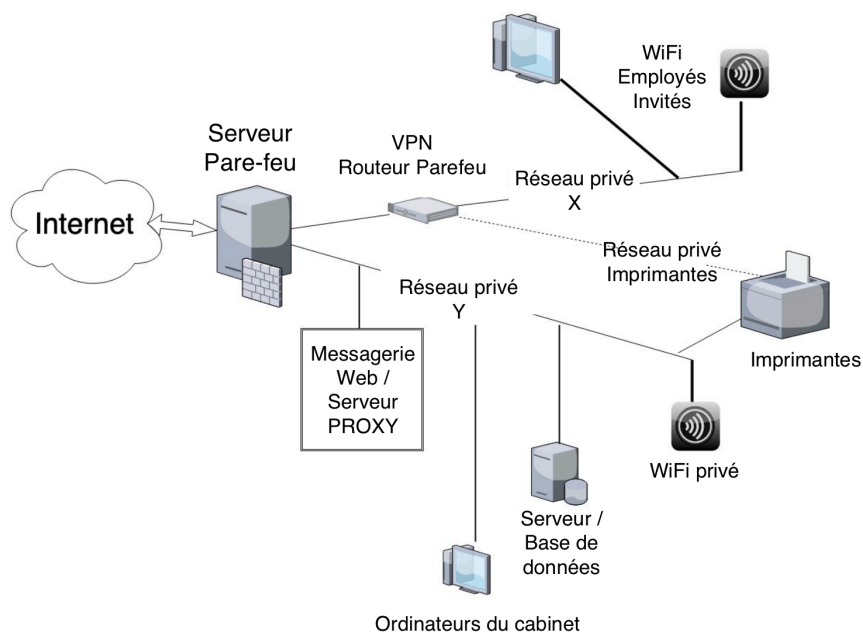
WiFi
Employés
Invités

Serveur
Pare-feu

VPN
Routeur Parefeu

Réseau privé
X

Internet

Réseau privé
Imprimantes

Réseau privé
Y

Messagerie
Web /
Serveur
PROXY

Imprimantes

WiFi privé

Serveur /
Base de
données

Ordinateurs du cabinet